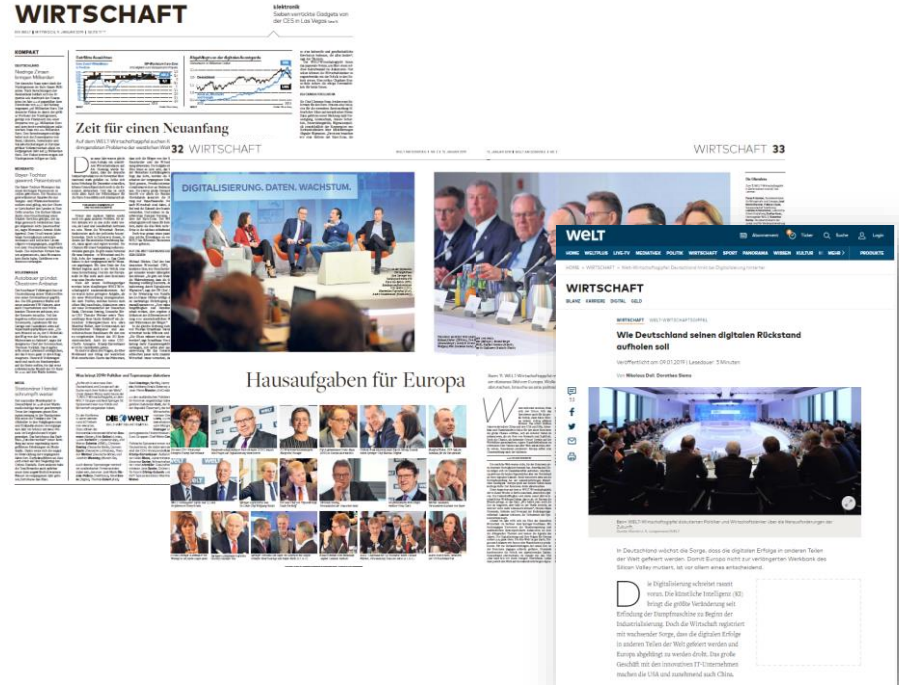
WIRTSCHAFT

Elektronik
Sieben verrückte Gadgets von der CES in Las Vegas

KOMPAKT

Zeit für einen Neuanfang

32 WIRTSCHAFT

DIGITALISIERUNG. DATEN. WACHSTUM.

WIRTSCHAFT 33

Hausaufgaben für Europa

WELT

WIRTSCHAFT

Wie Deutschland seinen digitalen Rückstand aufholen soll

Veröffentlicht am 09.01.2019 | Lesedauer: 3 Minuten

In Deutschland wächst die Sorge, dass die digitalen Erfolge in anderen Teilen der Welt gefeiert werden. Damit Europa nicht zur verlängerten Werkbank des Silicon Valley mutiert, ist vor allem eines entscheidend.

Die Digitalisierung schreitet rasant voran. Die Künstliche Intelligenz (KI) bringt die größte Veränderung seit Erfindung der Dampfmaschine zu Beginn der Industrialisierung. Doch die Wirtschaft registriert mit wachsender Sorge, dass die digitalen Erfolge in anderen Teilen der Welt gefeiert werden und Europa abgehängt zu werden droht. Das große Geschäft mit den innovativen IT-Unternehmen machen die USA und zunehmend auch China.